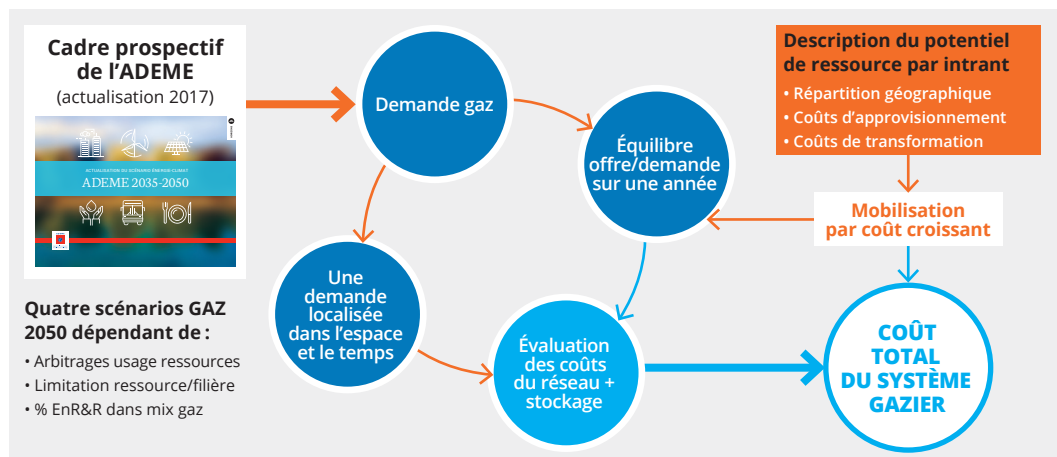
Cadre prospectif de l'ADEME
(actualisation 2017)

ACTUALISATION DU SCÉNARIO ÉNERGIE-CLIMAT
ADEME 2035-2050

Quatre scénarios GAZ 2050 dépendant de :
• Arbitrages usage ressources
• Limitation ressource/filière
• % EnR&R dans mix gaz

Demande gaz

Équilibre offre/demande sur une année

Une demande localisée dans l'espace et le temps

Évaluation des coûts du réseau + stockage

Description du potentiel de ressource par intrant
• Répartition géographique
• Coûts d'approvisionnement
• Coûts de transformation

Mobilisation par coût croissant

COÛT TOTAL DU SYSTÈME GAZIER